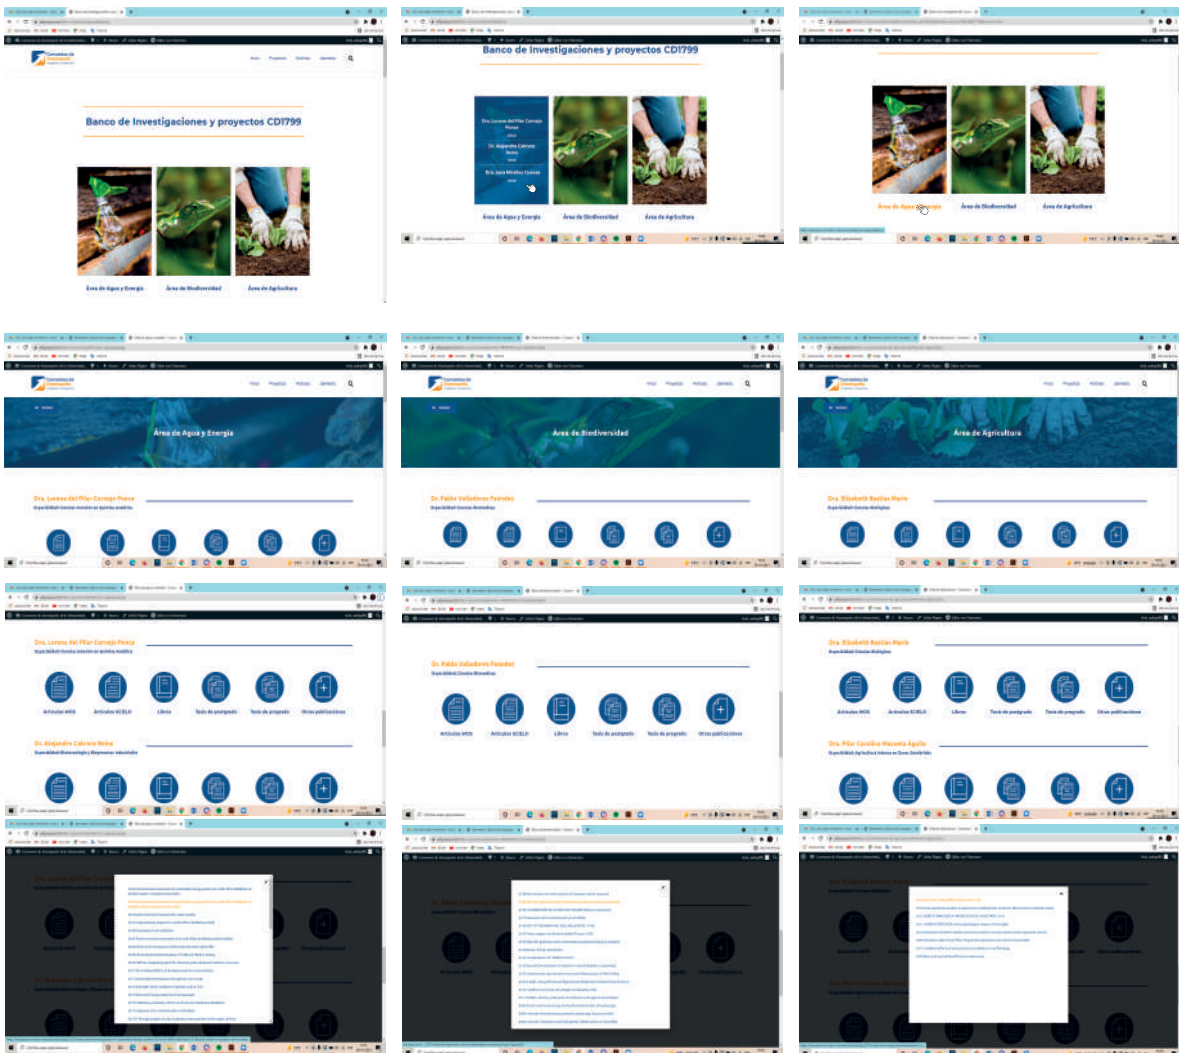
Banco de Investigaciones y proyectos CD1799

Área de Agua y Energía

Área de Biodiversidad

Área de Agricultura

Banco de Investigaciones y proyectos CD1799

Área de Agua y Energía

Área de Biodiversidad

Área de Agricultura

Área de Agua y Energía

Área de Biodiversidad

Área de Agricultura

Área de Agua y Energía

Dra. Lorena del Pilar Carrejo Ponce

Área de Biodiversidad

Dr. Pablo Valladares Faúndez

Área de Agricultura

Dra. Elizabeth Bastías Marín

Dra. Lorena del Pilar Carrejo Ponce

Artículos WOS

Artículos SCIELO

Libros

Tesis de postgrado

Tesis de pregrado

Otras publicaciones

Dr. Alejandro Cabrera Reina

Dr. Pablo Valladares Faúndez

Artículos WOS

Artículos SCIELO

Libros

Tesis de postgrado

Tesis de pregrado

Otras publicaciones

Dra. Elizabeth Bastías Marín

Artículos WOS

Artículos SCIELO

Libros

Tesis de postgrado

Tesis de pregrado

Otras publicaciones

Dra. Pilar Carolina Mazuela Águila

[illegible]